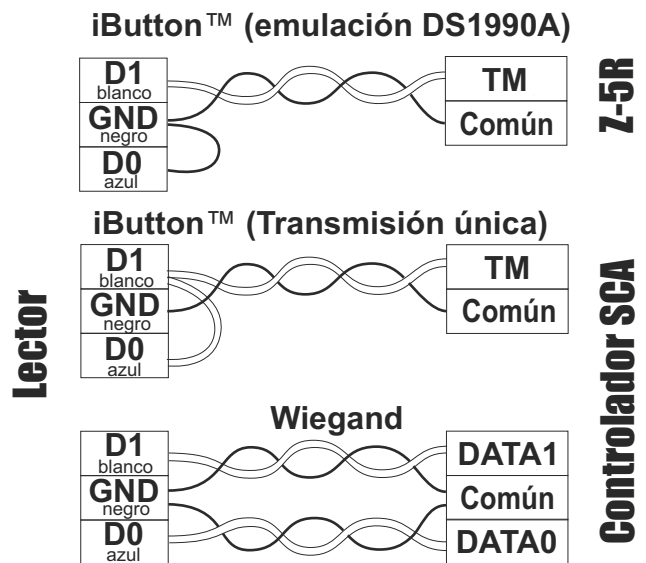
iButton™ (emulación DS1990A)

D1
blanco
GND
negro
D0
azul

TM
Común

Z-5R

iButton™ (Transmisión única)

Lector

D1
blanco
GND
negro
D0
azul

TM
Común

Controlador SCA

Wiegand

D1
blanco
GND
negro
D0
azul

DATA1
Común
DATA0